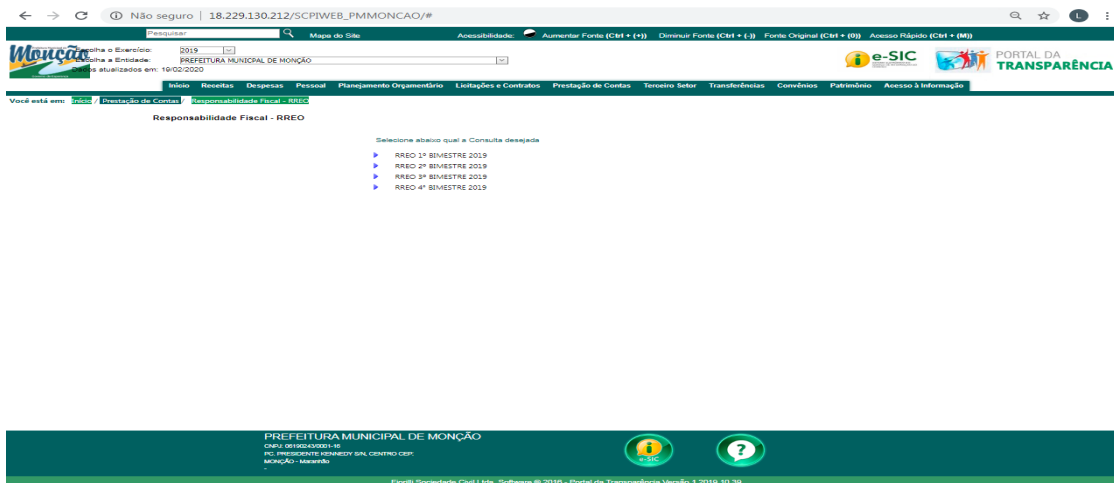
Não seguro | 18.229.130.212/SCPIWEB_PMMONCAO/#

Pesquisar
Mapa do Site
Acessibilidade: Aumentar Fonte (Ctrl + (+)) Diminuir Fonte (Ctrl + (-)) Fonte Original (Ctrl + (0)) Acesso Rápido (Ctrl + (M))

Monção
Escolha o Exercício: 2019
Escolha a Entidade: PREFEITURA MUNICIPAL DE MONÇÃO
Dados atualizados em: 19/02/2020

e-SIC
PORTAL DA TRANSPARÊNCIA

Início Receitas Despesas Pessoal Planejamento Orçamentário Licitações e Contratos Prestação de Contas Terceiro Setor Transferências Convênios Patrimônio Acesso à Informação

Você está em: Início / Prestação de Contas / Responsabilidade Fiscal - RREO

Responsabilidade Fiscal - RREO

Selecione abaixo qual a Consulta desejada

RREO 1º BIMESTRE 2019
RREO 2º BIMESTRE 2019
RREO 3º BIMESTRE 2019
RREO 4º BIMESTRE 2019

PREFEITURA MUNICIPAL DE MONÇÃO
CNPJ: 06190243/0001-16
PC. PRESIDENTE KENNEDY S/N, CENTRO CEP:
MONÇÃO - Maranhão

e-SIC
?

Fiorilli Sociedade Civil Ltda. Software © 2016 - Portal da Transparência Versão 1.2019.10.39